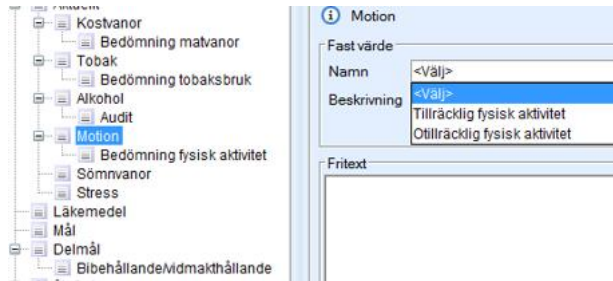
Kostvanor
Bedömning matvanor
Tobak
Bedömning tobaksbruk
Alkohol
Audit
Motion
Bedömning fysisk aktivitet
Sömnvanor
Stress
Läkemedel
Mål
Delmål
Bibehållande/vidmakthållande

Motion
Fast värde
Namn
<Välj>
Beskrivning
<Välj>
Tillräcklig fysisk aktivitet
Otillräcklig fysisk aktivitet
Fritext